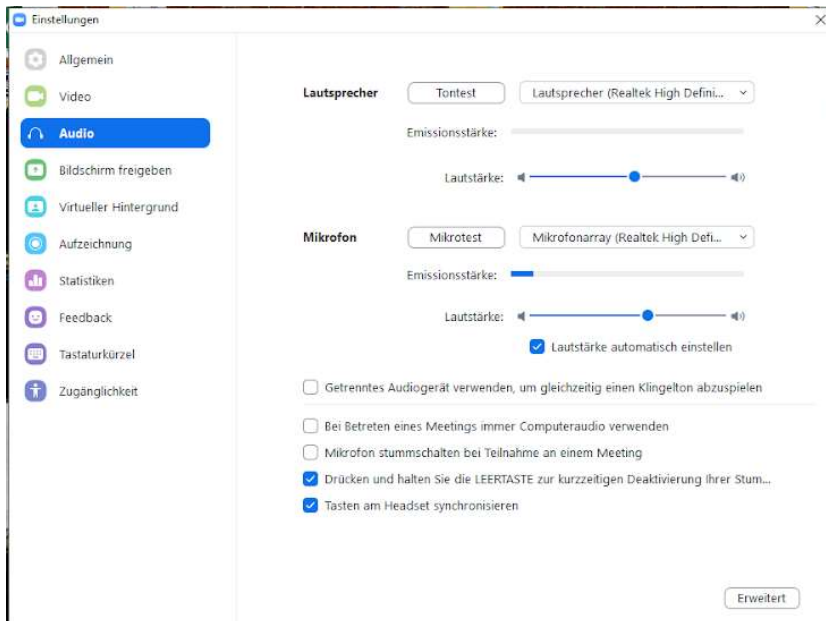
Einstellungen

Allgemein
Video
Audio
Bildschirm freigeben
Virtueller Hintergrund
Aufzeichnung
Statistiken
Feedback
Tastaturkürzel
Zugänglichkeit

Lautsprecher
Tontest
Lautsprecher (Realtek High Defini...
Emissionsstärke:
Lautstärke:

Mikrofon
Mikrotest
Mikrofonarray (Realtek High Defi...
Emissionsstärke:
Lautstärke:
Lautstärke automatisch einstellen

Getrenntes Audiogerät verwenden, um gleichzeitig einen Klingelton abzuspielen

Bei Betreten eines Meetings immer Computeraudio verwenden
Mikrofon stummschalten bei Teilnahme an einem Meeting
Drücken und halten Sie die LEERTASTE zur kurzzeitigen Deaktivierung Ihrer Stum...
Tasten am Headset synchronisieren

Erweitert